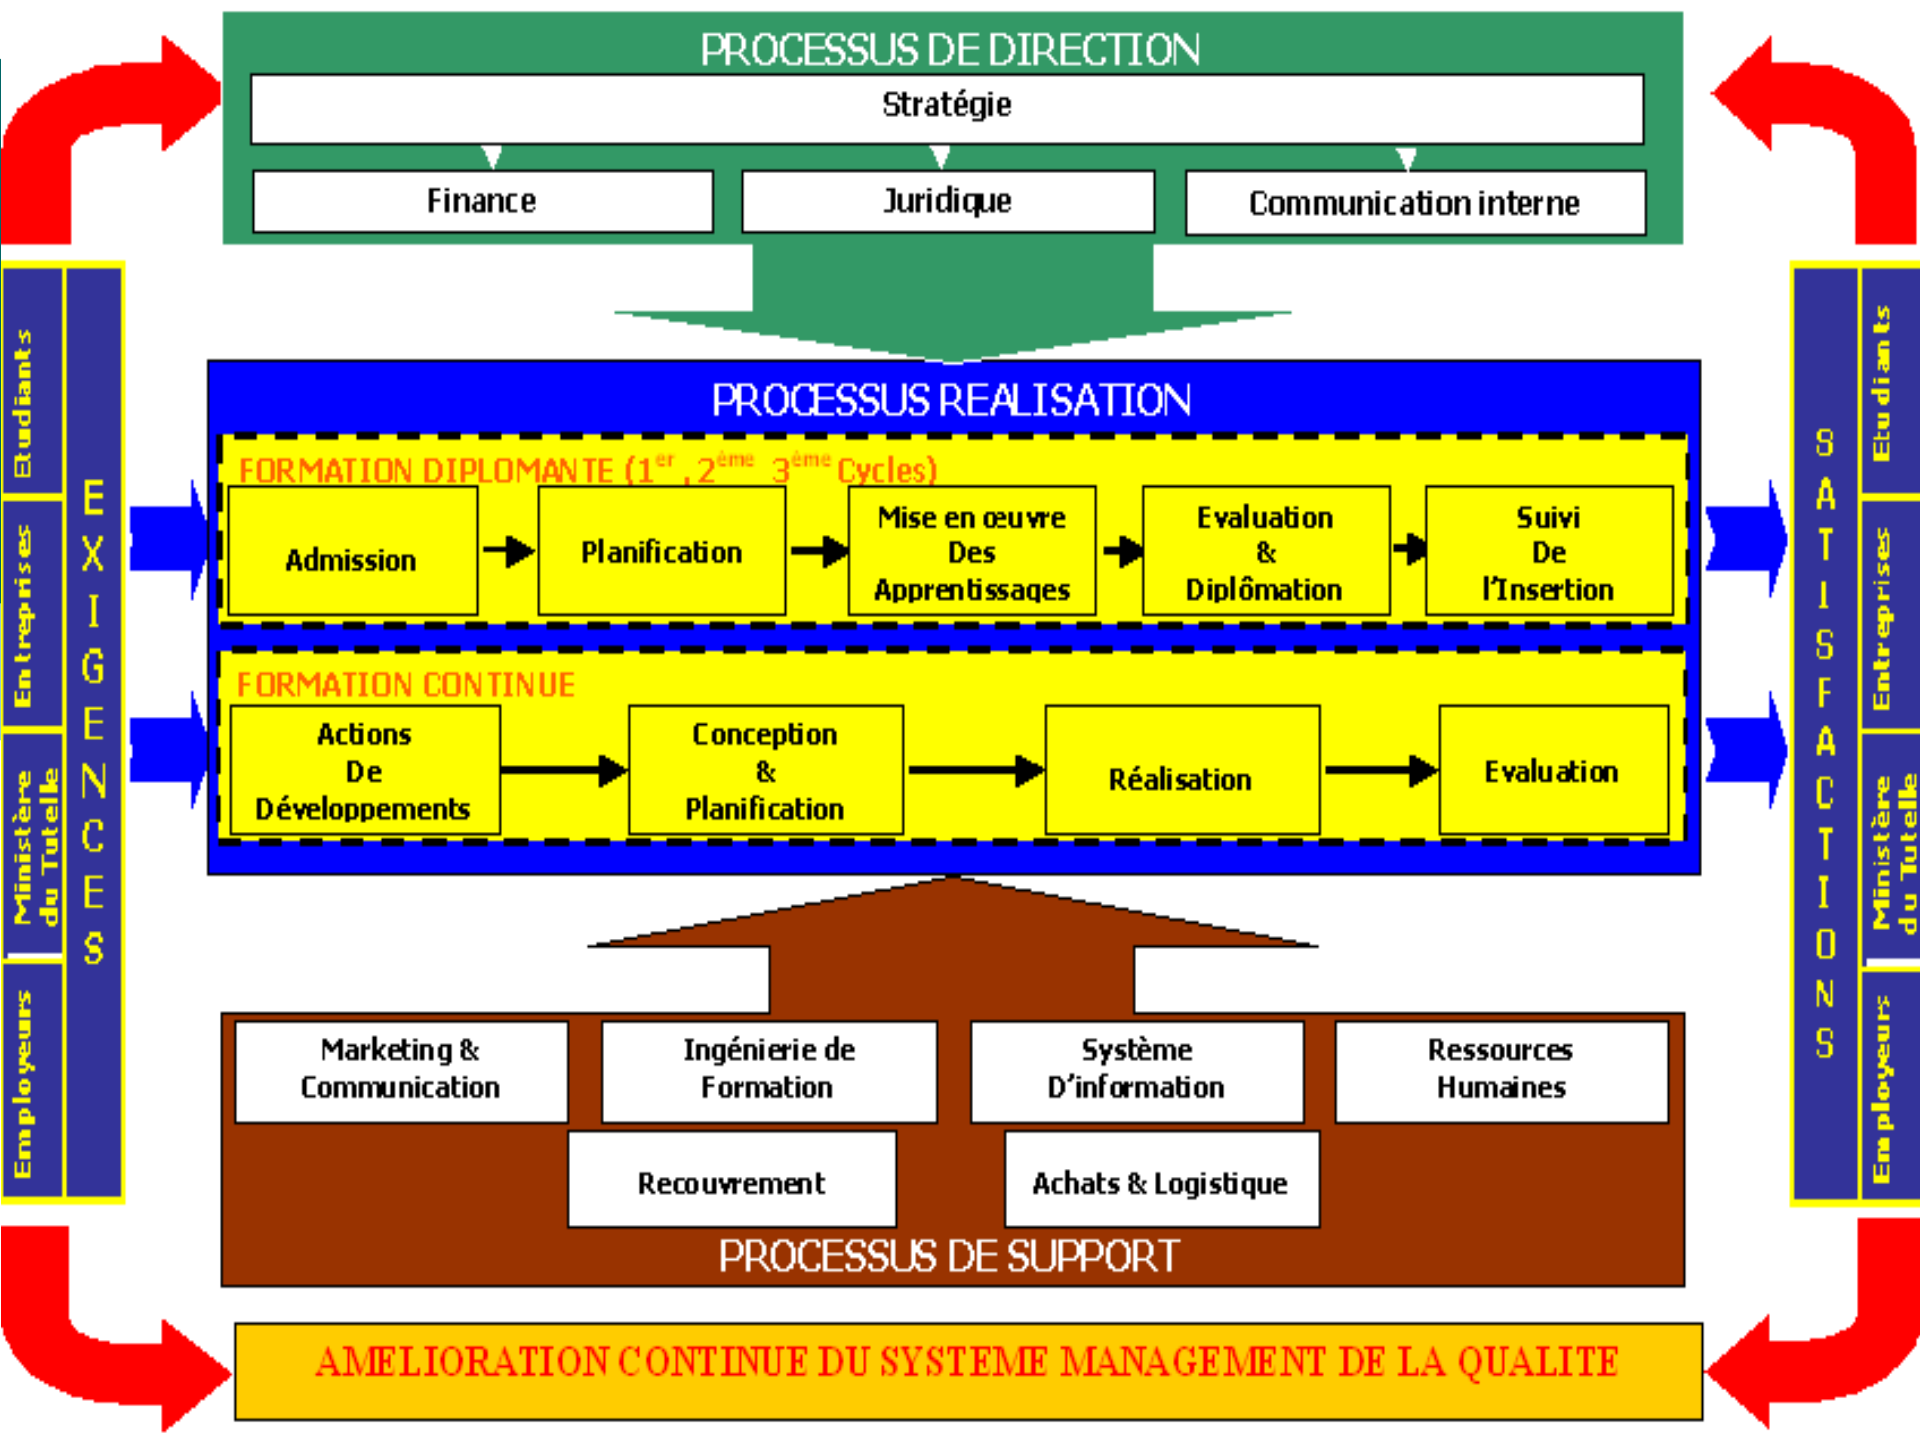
PROCESSUS DE DIRECTION

Stratégie

Finance

Juridique

Communication interne

Etudiants

Entreprises

Ministère du Tutelle

Employeurs

EXIGENCES

PROCESSUS REALISATION

FORMATION DIPLOMANTE ($1^{er}$, $2^{ème}$ $3^{ème}$ Cycles)

Admission

Planification

Mise en œuvre Des Apprentissages

Evaluation & Diplômation

Suivi De l'Insertion

FORMATION CONTINUE

Actions De Développements

Conception & Planification

Réalisation

Evaluation

SATISFACTIONS

Etudiants

Entreprises

Ministère du Tutelle

Employeurs

Marketing & Communication

Ingénierie de Formation

Système D'information

Ressources Humaines

Recouvrement

Achats & Logistique

PROCESSUS DE SUPPORT

AMELIORATION CONTINUE DU SYSTEME MANAGEMENT DE LA QUALITE